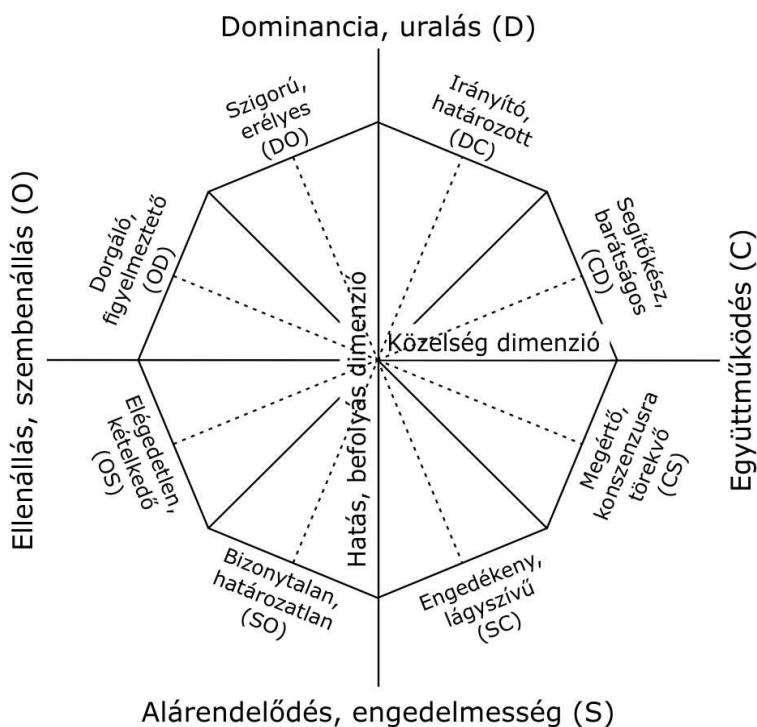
Dominancia, uralás (D)

Szigorú, erélyes (DO)

Irányító, határozott (DC)

Ellenállás, szembenállás (O)

Dorgáló, figyelmeztető (OD)

Segítőkész, barátságos (CD)

Együttműködés (C)

Hatás, befolyás dimenzió

Közelség dimenzió

Elégedetlen, kételkedő (OS)

Megértő, konszenzusra törekvő (CS)

Bizonytalan, határozatlan (SO)

Engedékeny, lágyszívű (SC)

Alárendelődés, engedelmesség (S)